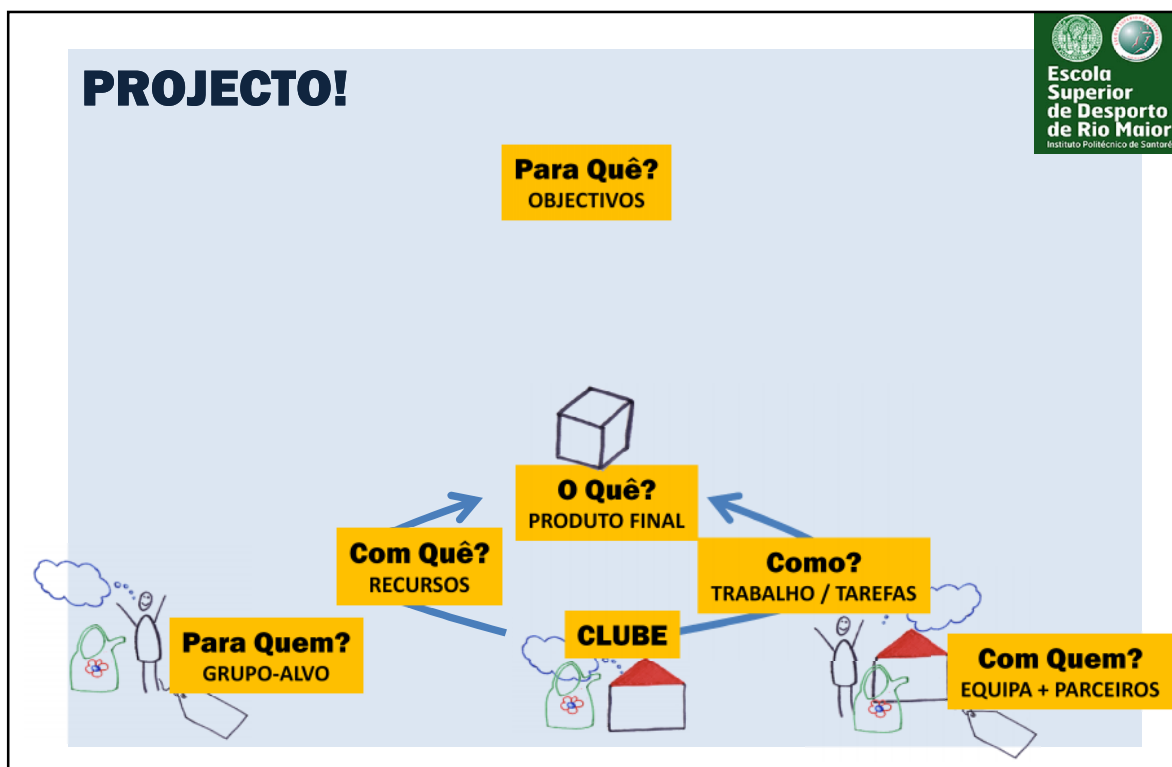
PROJECTO!

Escola Superior de Desporto de Rio Maior
Instituto Politécnico de Santarém

Para Quê?
OBJECTIVOS

O Quê?
PRODUTO FINAL

Com Quê?
RECURSOS

Como?
TRABALHO / TAREFAS

CLUBE

Para Quem?
GRUPO-ALVO

Com Quem?
EQUIPA + PARCEIROS